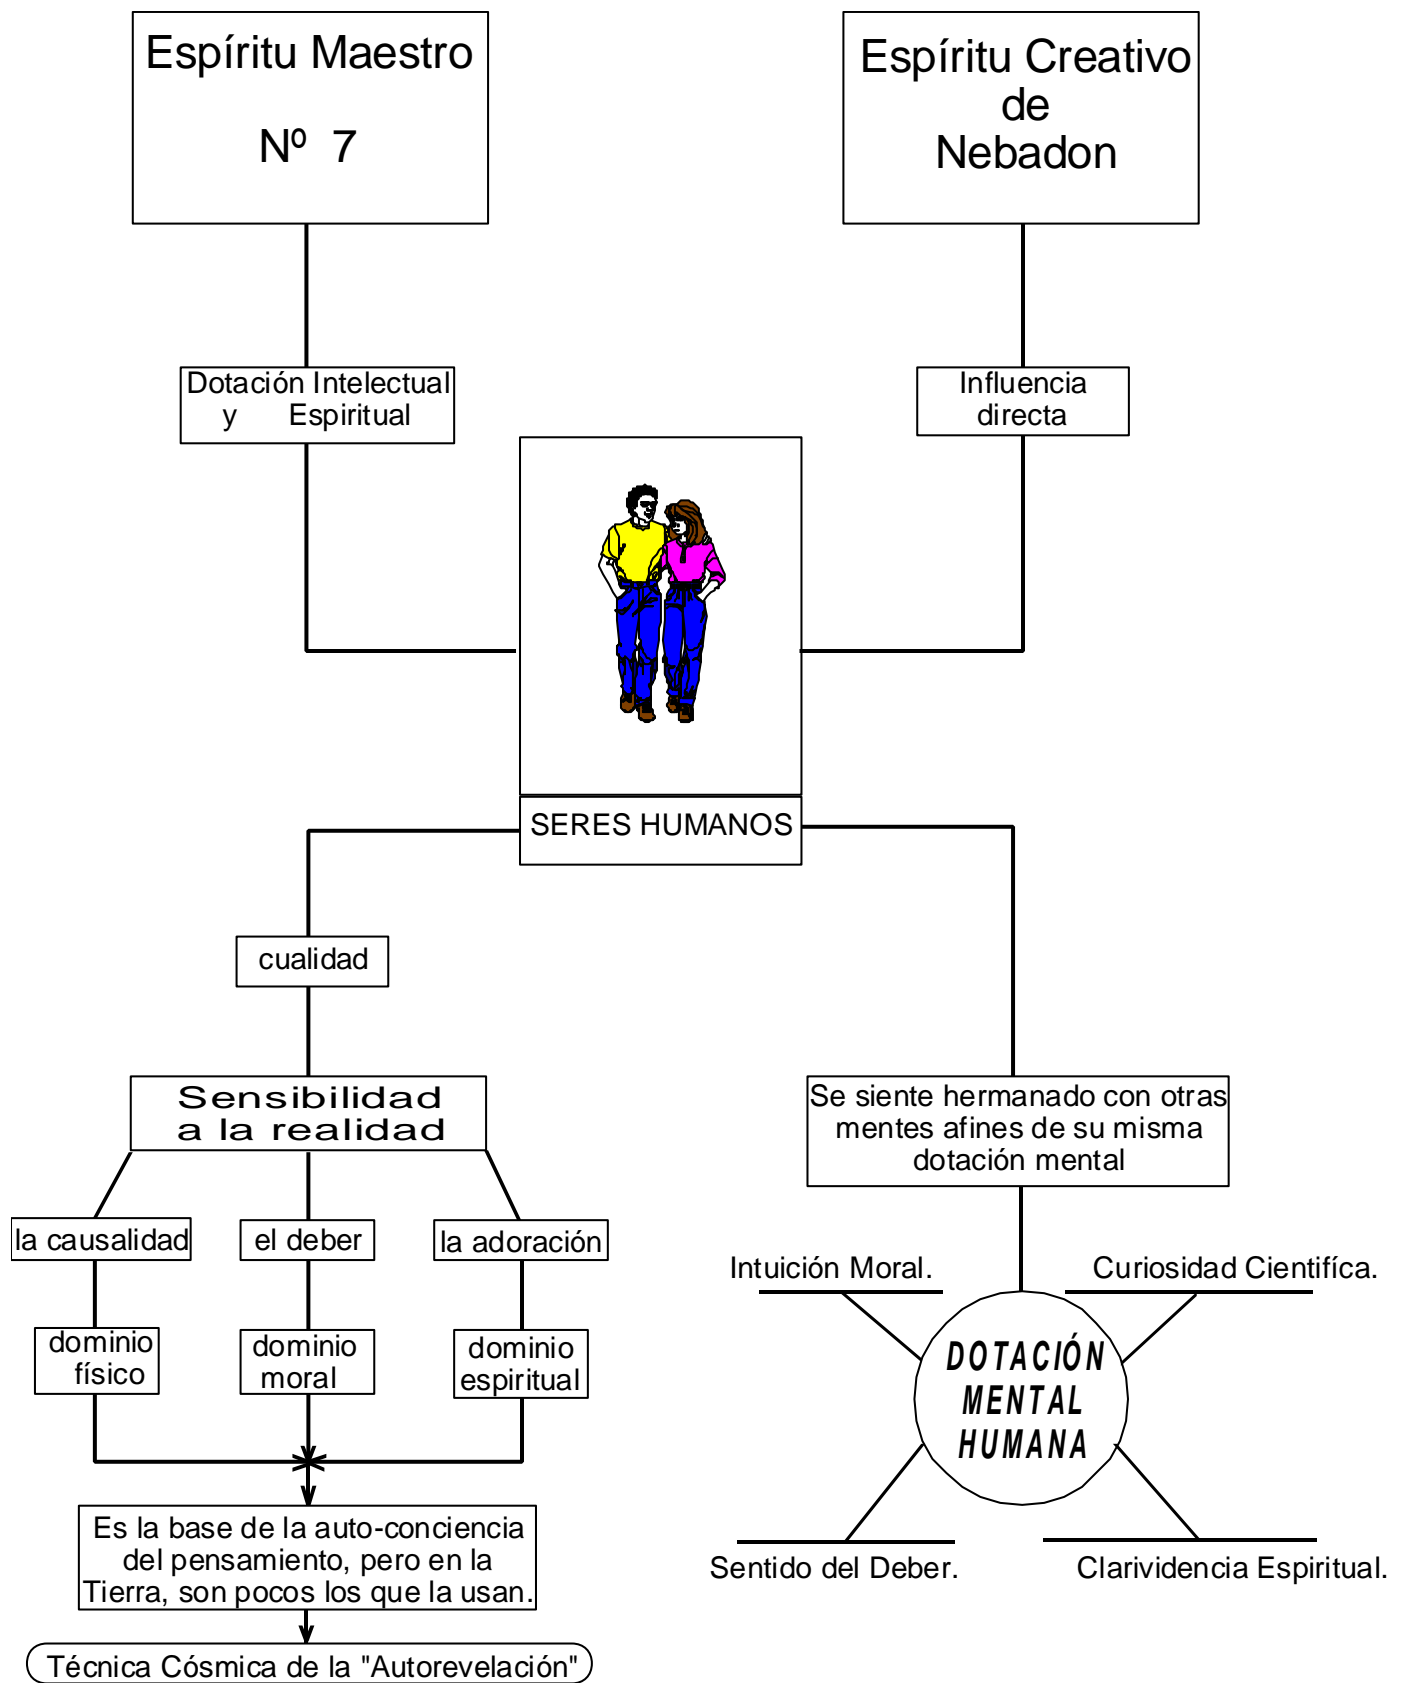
Espíritu Maestro

Nº 7

Espíritu Creativo de Nebadon

Dotación Intelectual y Espiritual

Influencia directa

SERES HUMANOS

cualidad

Sensibilidad a la realidad

la causalidad

el deber

la adoración

dominio físico

dominio moral

dominio espiritual

Es la base de la auto-conciencia del pensamiento, pero en la Tierra, son pocos los que la usan.

Técnica Cósmica de la "Autorevelación"

Se siente hermanado con otras mentes afines de su misma dotación mental

Intuición Moral.

Curiosidad Científica.

DOTACIÓN MENTAL HUMANA

Sentido del Deber.

Clarividencia Espiritual.